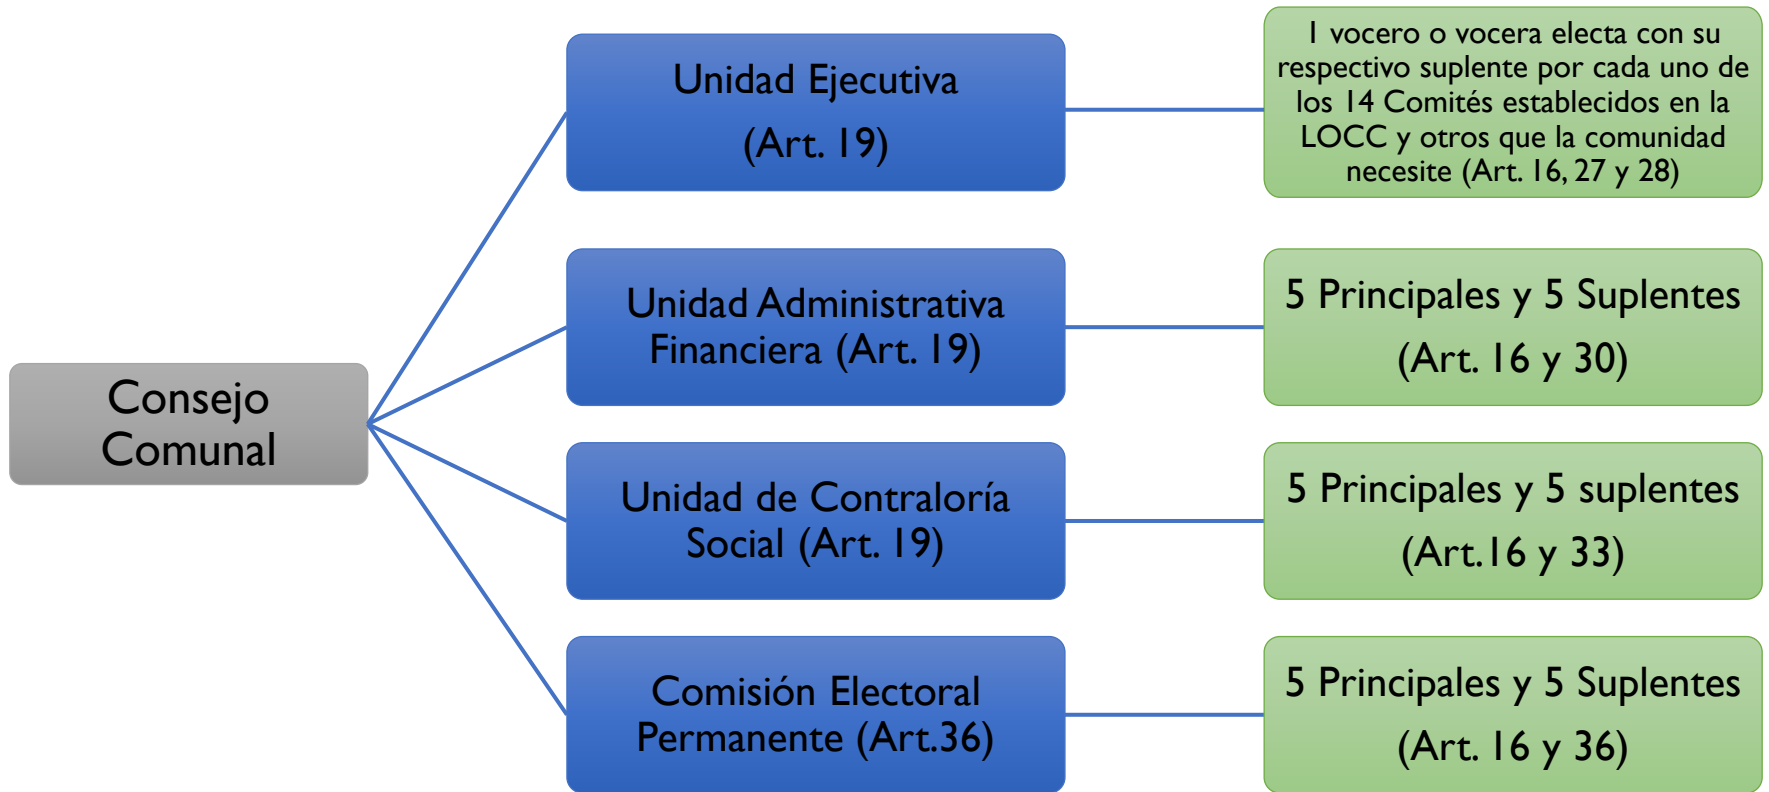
Consejo Comunal

Unidad Ejecutiva (Art. 19)

1 vocero o vocera electa con su respectivo suplente por cada uno de los 14 Comités establecidos en la LOCC y otros que la comunidad necesite (Art. 16, 27 y 28)

Unidad Administrativa Financiera (Art. 19)

5 Principales y 5 Suplentes (Art. 16 y 30)

Unidad de Contraloría Social (Art. 19)

5 Principales y 5 suplentes (Art.16 y 33)

Comisión Electoral Permanente (Art.36)

5 Principales y 5 Suplentes (Art. 16 y 36)